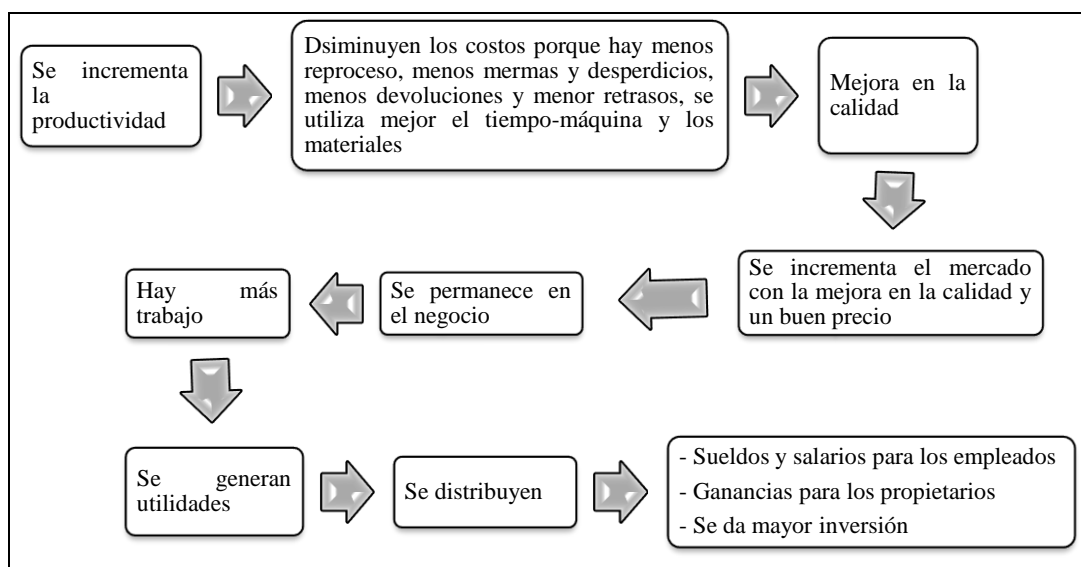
Se incrementa la productividad

Dsiminuyen los costos porque hay menos reproceso, menos mermas y desperdicios, menos devoluciones y menor retrasos, se utiliza mejor el tiempo-máquina y los materiales

Mejora en la calidad

Se incrementa el mercado con la mejora en la calidad y un buen precio

Se permanece en el negocio

Hay más trabajo

Se generan utilidades

Se distribuyen

- Sueldos y salarios para los empleados
- Ganancias para los propietarios
- Se da mayor inversión